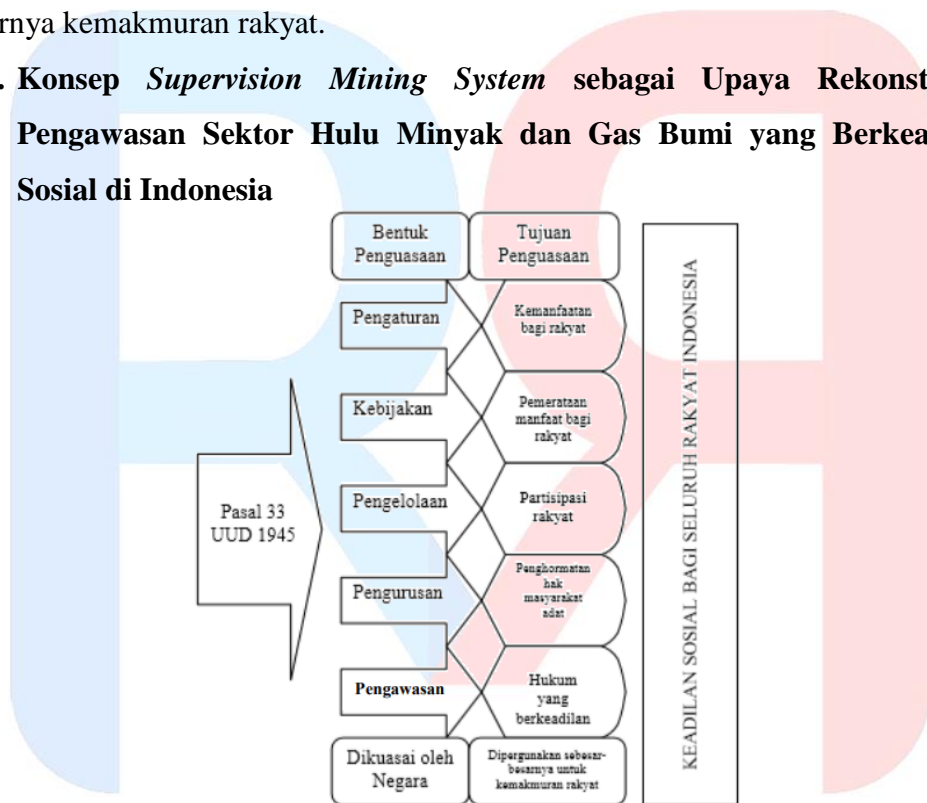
rnya kemakmuran rakyat.

. Konsep *Supervision Mining System* sebagai Upaya Rekonst Pengawasan Sektor Hulu Minyak dan Gas Bumi yang Berkea Sosial di Indonesia

Bentuk Penguasaan

Tujuan Penguasaan

Pengaturan

Kemanfaatan bagi rakyat

Kebijakan

Pemerataan manfaat bagi rakyat

Pasal 33 UUD 1945

Pengelolaan

Partisipasi rakyat

Pengurusan

Penghormatan hak masyarakat adat

Pengawasan

Hukum yang berkeadilan

Dikuasai oleh Negara

Dipergunakan sebesar-besarnya untuk kemakmuran rakyat

KEADILAN SOSIAL BAGI SELURUH RAKYAT INDONESIA